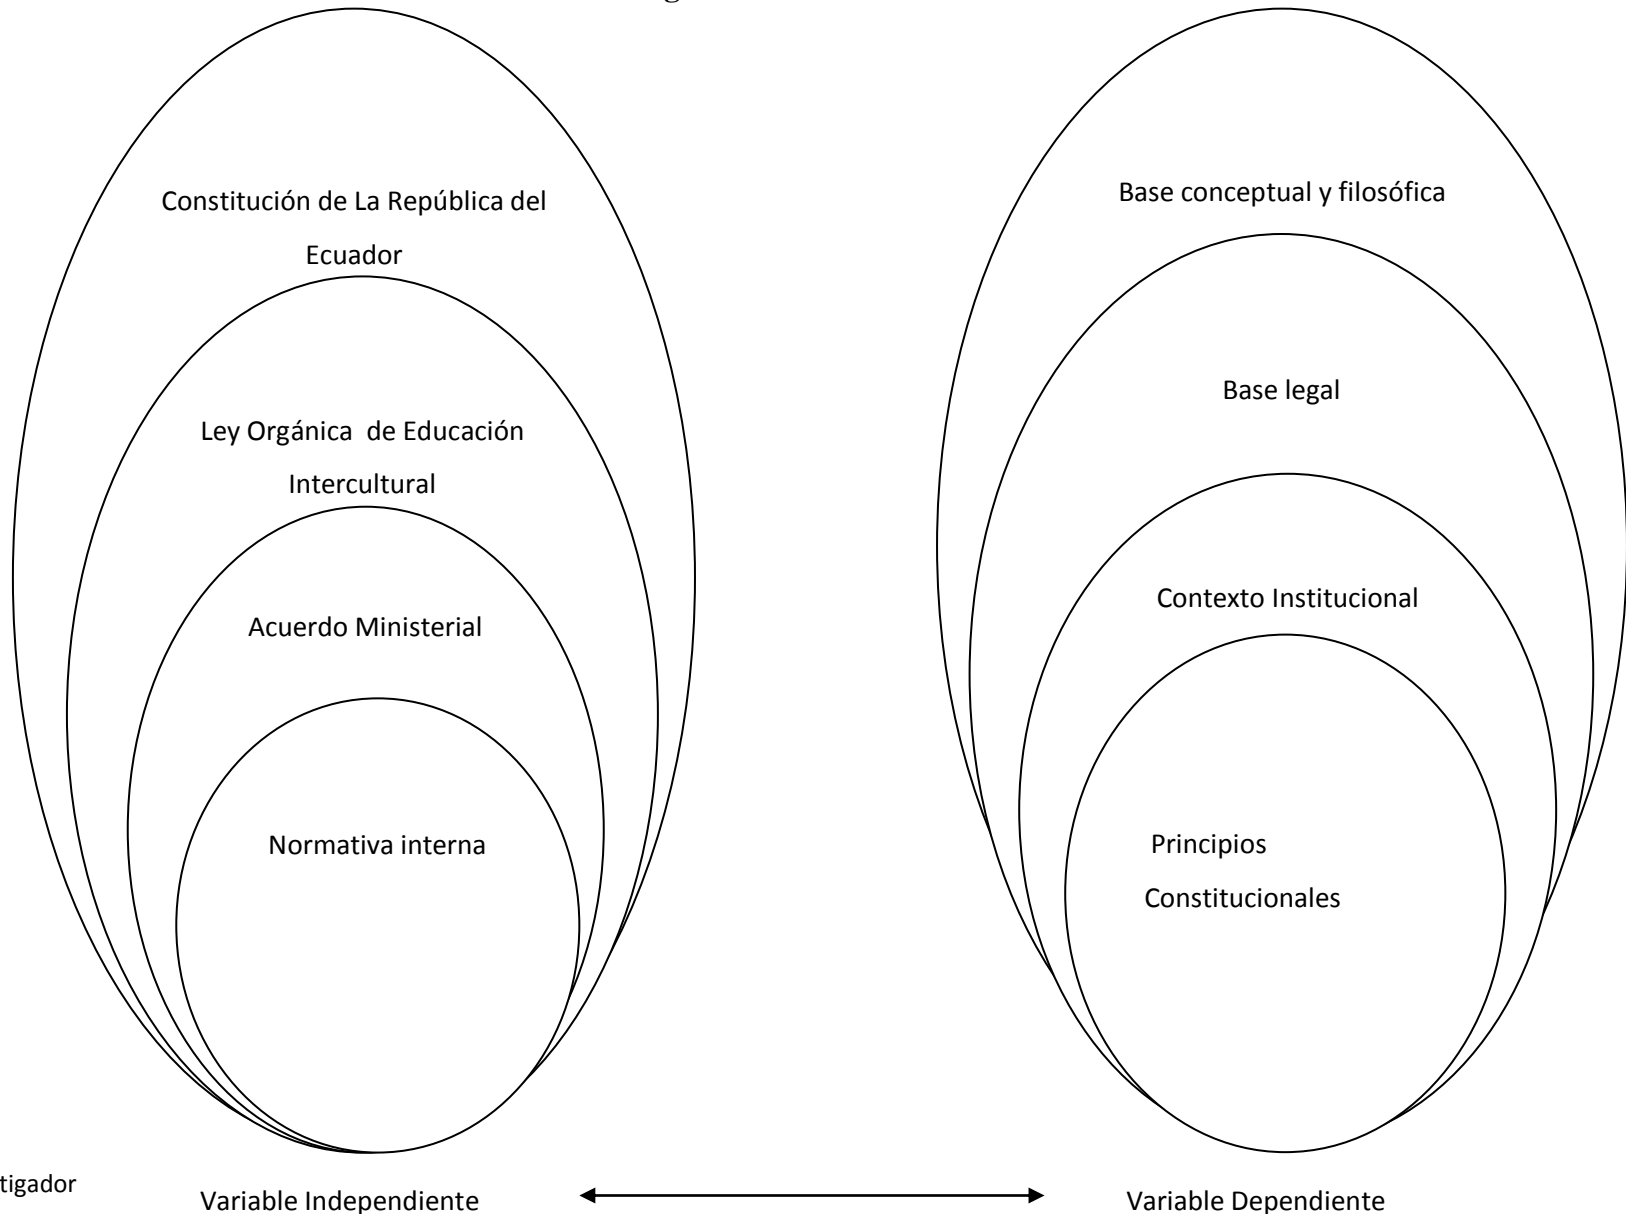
Constitución de La República del Ecuador

Ley Orgánica de Educación Intercultural

Acuerdo Ministerial

Normativa interna

Base conceptual y filosófica

Base legal

Contexto Institucional

Principios Constitucionales

tigador

Variable Independiente

Variable Dependiente